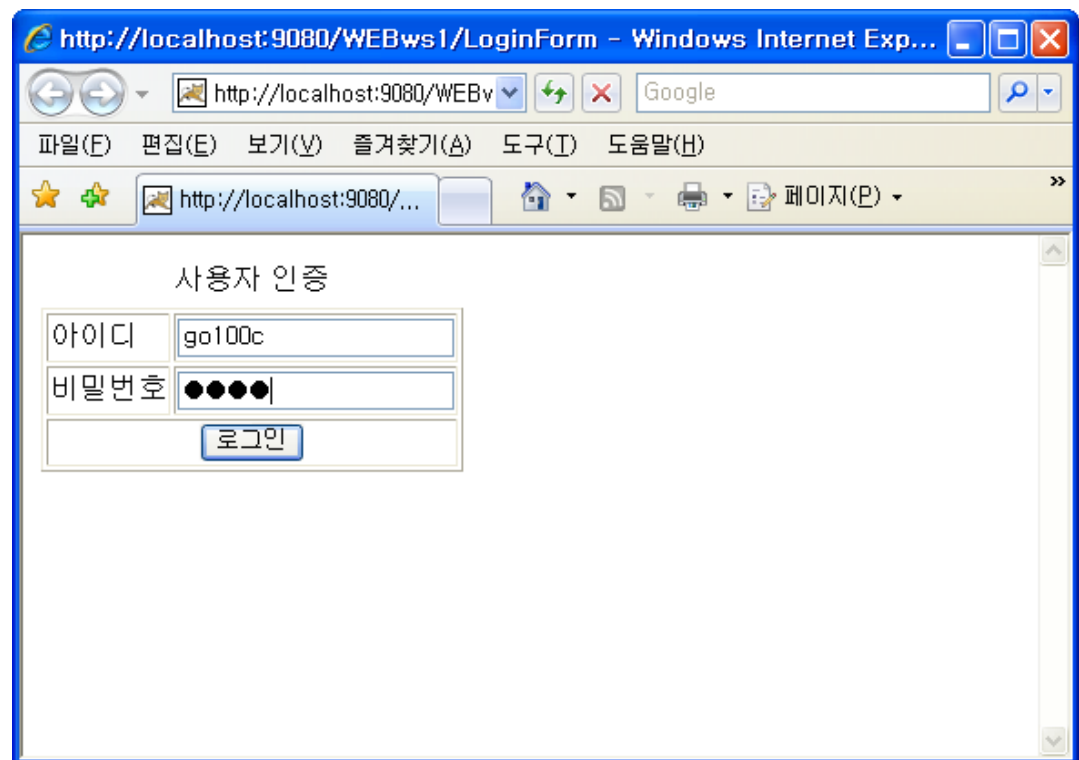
http://localhost:9080/WEBws1/LoginForm - Windows Internet Exp...

http://localhost:9080/WEBv

Google

파일(F) 편집(E) 보기(V) 즐겨찾기(A) 도구(T) 도움말(H)

http://localhost:9080/...

페이지(P)

사용자 인증

| 아이디 | go100c |
|---|---|
| 비밀번호 | ●●●● |
| 로그인 | |